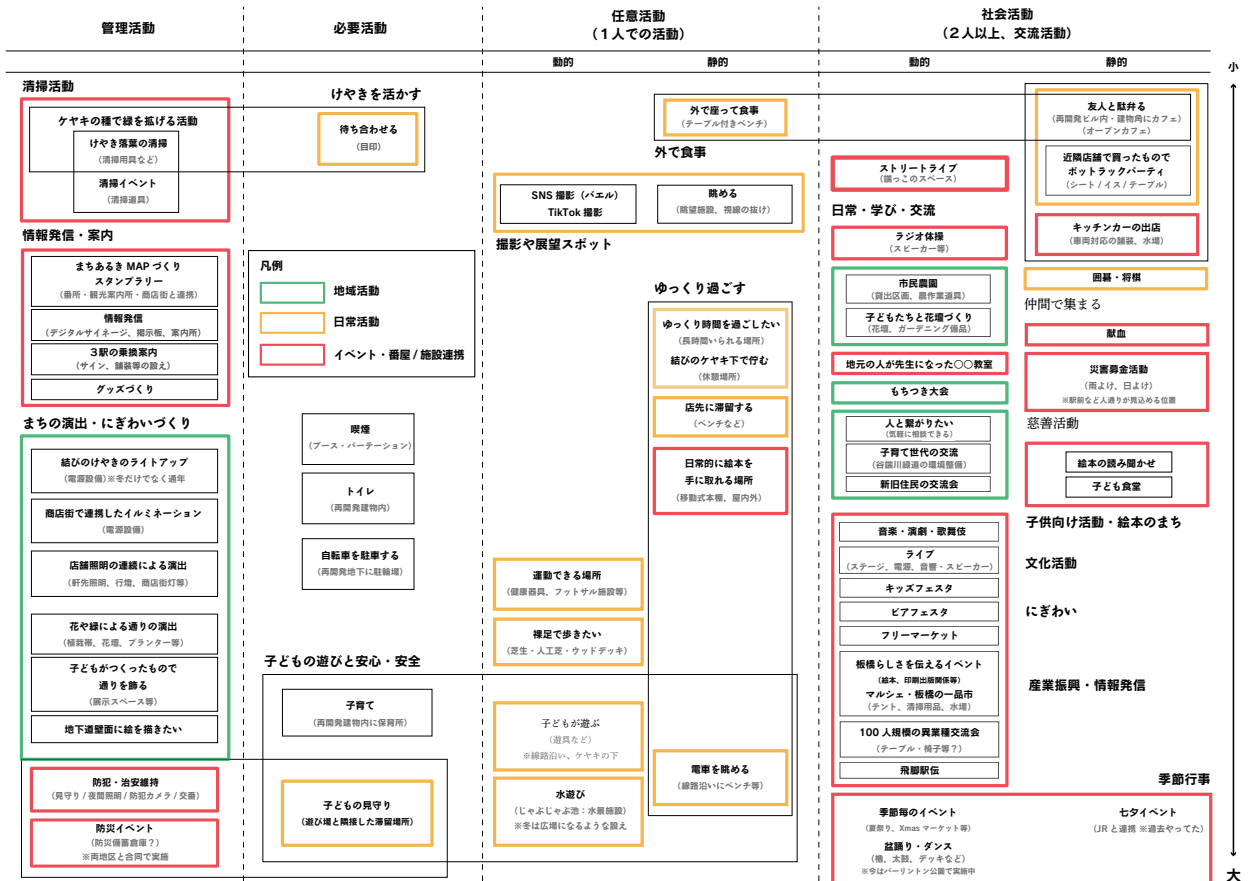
管理活動

必要活動

任意活動
（１人での活動）

社会活動
（２人以上、交流活動）

動的 静的 動的 静的

小

大

清掃活動

ケヤキの種で緑を拡げる活動

けやき落葉の清掃
（清掃用具など）

清掃イベント
（清掃道具）

けやきを活かす

待ち合わせる
（目印）

外で座って食事
（テーブル付きベンチ）

外で食事

友人と駄弁る
（再開発ビル内・建物内にカフェ）
（オープンカフェ）

近隣店舗で買ったものでポットラックパーティ
（シート / イス / テーブル）

ストリートライブ
（隅っこのスペース）

日常・学び・交流

SNS 撮影（バエル）
TikTok 撮影

眺める
（眺望施設、視線の抜け）

撮影や展望スポット

キッチンカーの出店
（車両対応の舗装、水場）

情報発信・案内

まちあるき MAP づくり
スタンプラリー
（番所・観光案内所・商店街と連携）

情報発信
（デジタルサイネージ、掲示板、案内所）

３駅の乗換案内
（サイン、舗装等の設え）

グッズづくり

凡例

地域活動

日常活動

イベント・番屋 / 施設連携

ラジオ体操
（スピーカー等）

ゆっくり過ごす

ゆっくり時間を過ごしたい
（長時間いられる場所）

結びのケヤキ下で佇む
（休憩場所）

市民農園
（貸出区画、農作業道具）

子どもたちと花壇づくり
（花壇、ガーデニング備品）

囲碁・将棋

仲間で集まる

献血

地元の人が先生になった○○教室

災害募金活動
（雨よけ、日よけ）
※駅前など人通りが見込める位置

もちつき大会

慈善活動

まちの演出・にぎわいづくり

喫煙
（ブース・パーテーション）

店先に滞留する
（ベンチなど）

人と繋がりたい
（気軽に相談できる）

子育て世代の交流
（谷端川緑道の環境整備）

新旧住民の交流会

絵本の読み聞かせ

子ども食堂

結びのけやきのライトアップ
（電源設備）※冬だけでなく通年

トイレ
（再開発建物内）

日常的に絵本を手に取れる場所
（移動式本棚、屋内外）

商店街で連携したイルミネーション
（電源設備）

子供向け活動・絵本のまち

音楽・演劇・歌舞伎

店舗照明の連続による演出
（軒先照明、行燈、商店街灯等）

自転車を駐車する
（再開発地下に駐輪場）

運動できる場所
（健康器具、フットサル施設等）

ライブ
（ステージ、電源、音響・スピーカー）

文化活動

キッズフェスタ

ビアフェスタ

にぎわい

花や緑による通りの演出
（植栽帯、花壇、プランター等）

裸足で歩きたい
（芝生・人工芝・ウッドデッキ）

フリーマーケット

子どもがつくったもので通りを飾る
（展示スペース等）

子どもの遊びと安心・安全

板橋らしさを伝えるイベント
（絵本、印刷出版関係等）
マルシェ・板橋の一品市
（テント、清掃用品、水場）

産業振興・情報発信

子育て
（再開発建物内に保育所）

地下道壁面に絵を描きたい

子どもが遊ぶ
（遊具など）
※線路沿い、ケヤキの下

100 人規模の異業種交流会
（テーブル・椅子等？）

飛脚駅伝

防犯・治安維持
（見守り / 夜間照明 / 防犯カメラ / 交番）

電車を眺める
（線路沿いにベンチ等）

季節行事

子どもの見守り
（遊び場と隣接した滞留場所）

水遊び
（じゃぶじゃぶ池：水景施設）
※冬は広場になるような設え

季節毎のイベント
（夏祭り、Xmas マーケット等）

七タイベント
（JR と連携 ※過去やってた）

防災イベント
（防災備蓄倉庫？）
※両地区と合同で実施

盆踊り・ダンス
（櫓、太鼓、デッキなど）
※今はバーリントン公園で実施中